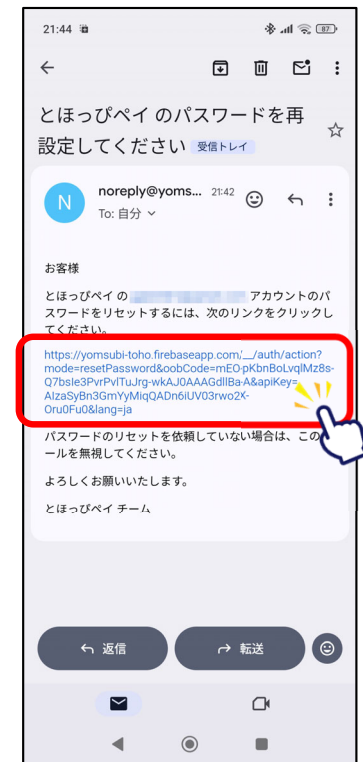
21:44 87

とほっぴペイ のパスワードを再設定してください 受信トレイ

N noreply@yoms... 21:42
To: 自分

お客様

とほっぴペイ の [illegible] アカウントのパスワードをリセットするには、次のリンクをクリックしてください。

https://yomsubi-toho.firebaseapp.com/__/auth/action?mode=resetPassword&oobCode=mEO-pKbnBoLvqlMz8s-Q7bsle3PvrPvlTuJrg-wkAJ0AAAGdllBa-A&apiKey=AIzaSyBn3GmYyMiqQADn6iUV03rwo2X-Oru0Fu0&lang=ja

パスワードのリセットを依頼していない場合は、このメールを無視してください。

よろしくお願いいたします。

とほっぴペイ チーム

返信 転送